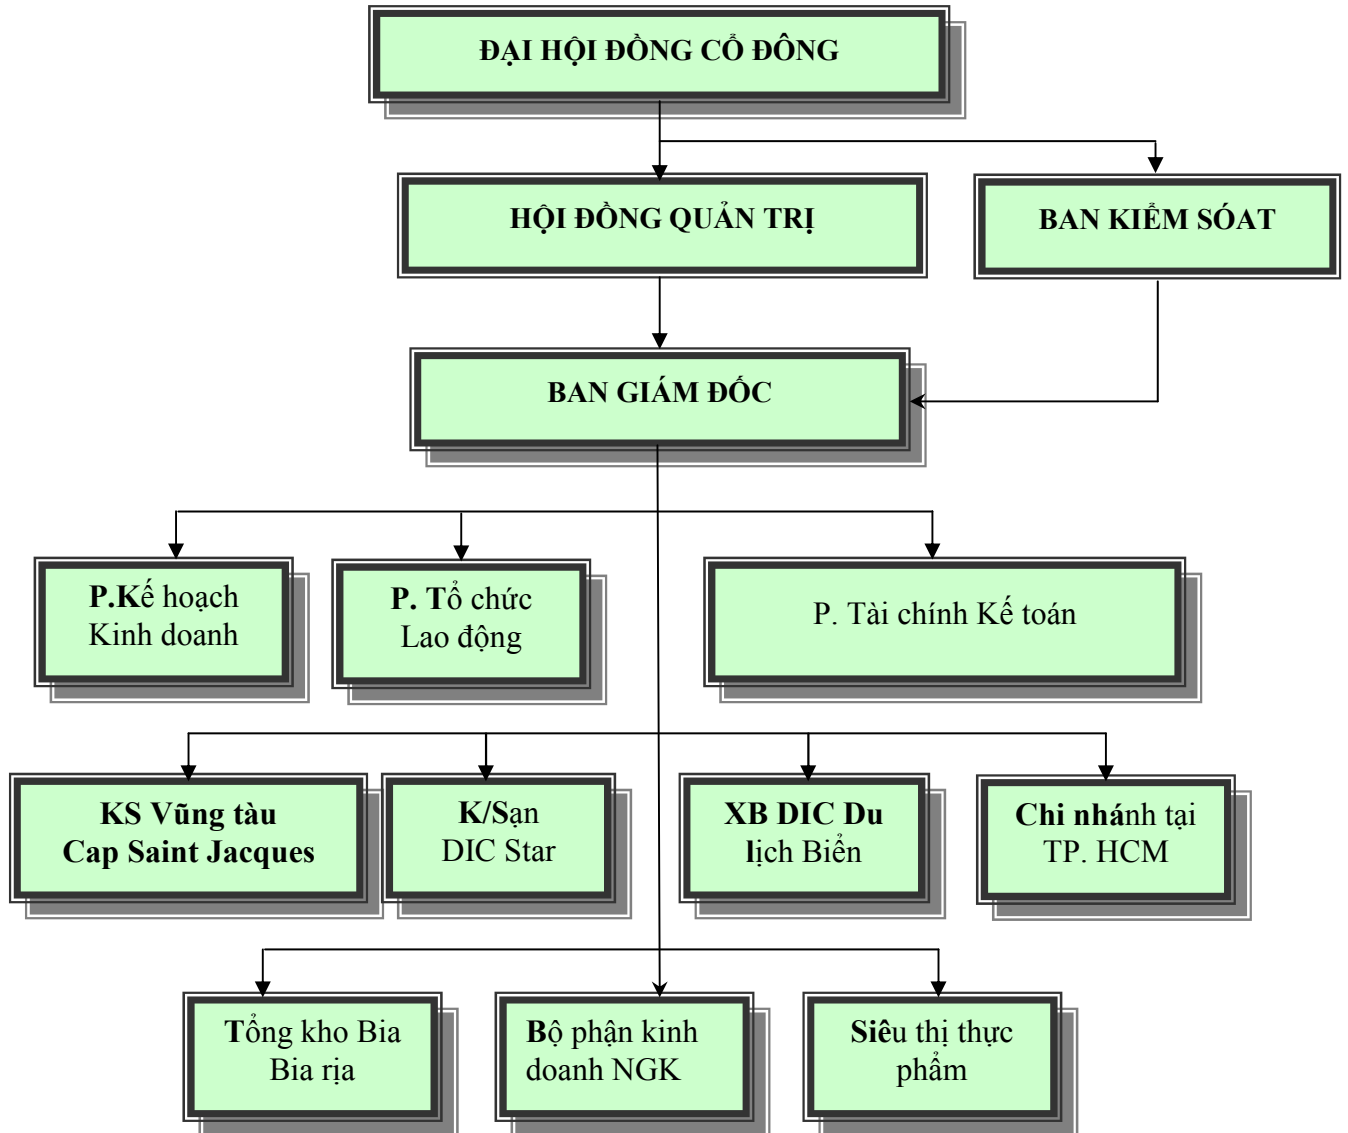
ĐẠI HỘI ĐỒNG CỔ ĐÔNG

HỘI ĐỒNG QUẢN TRỊ

BAN KIỂM SÓAT

BAN GIÁM ĐỐC

P.Kế hoạch Kinh doanh

P. Tổ chức Lao động

P. Tài chính Kế toán

KS Vũng tàu Cap Saint Jacques

K/Sạn DIC Star

XB DIC Du lịch Biển

Chi nhánh tại TP. HCM

Tổng kho Bia Bia rịa

Bộ phận kinh doanh NGK

Siêu thị thực phẩm